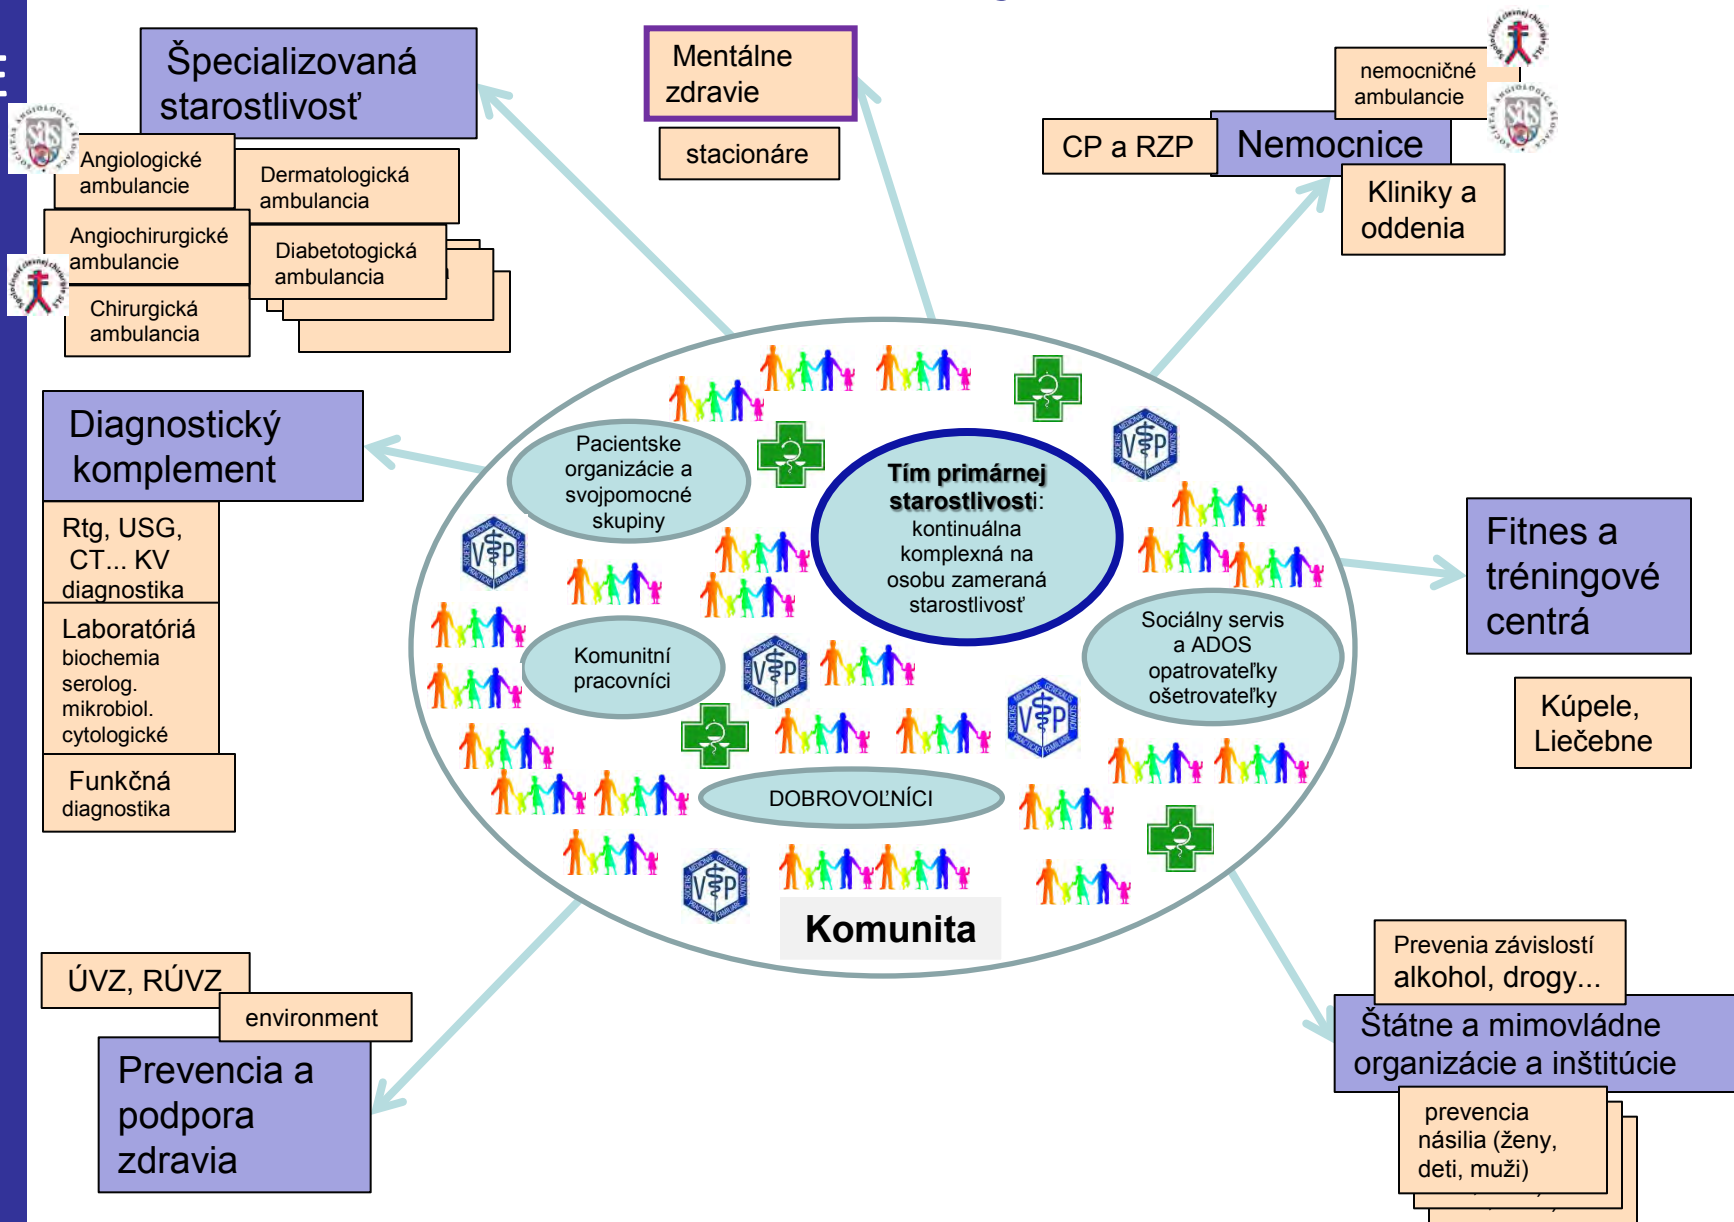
Špecializovaná starostlivosť

Angiologické ambulancie

Dermatologická ambulancia

Angiochirurgické ambulancie

Diabetotologická ambulancia

Chirurgická ambulancia

Mentálne zdravie

stacionáre

nemocničné ambulancie

CP a RZP

Nemocnice

Kliniky a oddenia

Diagnostický komplement

Rtg, USG, CT... KV diagnostika

Laboratória
biochemia
serolog.
mikrobiol.
cytologické

Funkčná diagnostika

Pacientske organizácie a svojpomocné skupiny

Tím primárnej starostlivosti: kontinuálna komplexná na osobu zameraná starostlivosť

Komunitní pracovníci

Sociálny servis a ADOS opatrovateľky ošetrovateľky

DOBROVOĽNÍCI

Komunita

Fitnes a tréningové centrá

Kúpele, Liečebne

ÚVZ, RÚVZ

environment

Prevencia a podpora zdravia

Prevenia závislostí alkohol, drogy...

Štátne a mimovládne organizácie a inštitúcie

prevencia násilia (ženy, deti, muži)